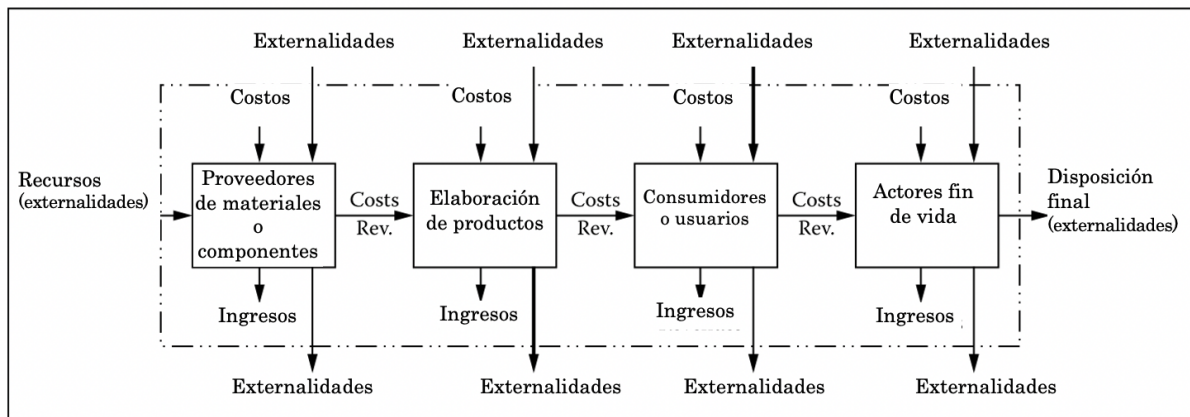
Externalidades

Externalidades

Externalidades

Externalidades

Costos

Costos

Costos

Costos

Recursos (externalidades)

Proveedores de materiales o componentes

Costs Rev.

Elaboración de productos

Costs Rev.

Consumidores o usuarios

Costs Rev.

Actores fin de vida

Disposición final (externalidades)

Ingresos

Ingresos

Ingresos

Ingresos

Externalidades

Externalidades

Externalidades

Externalidades